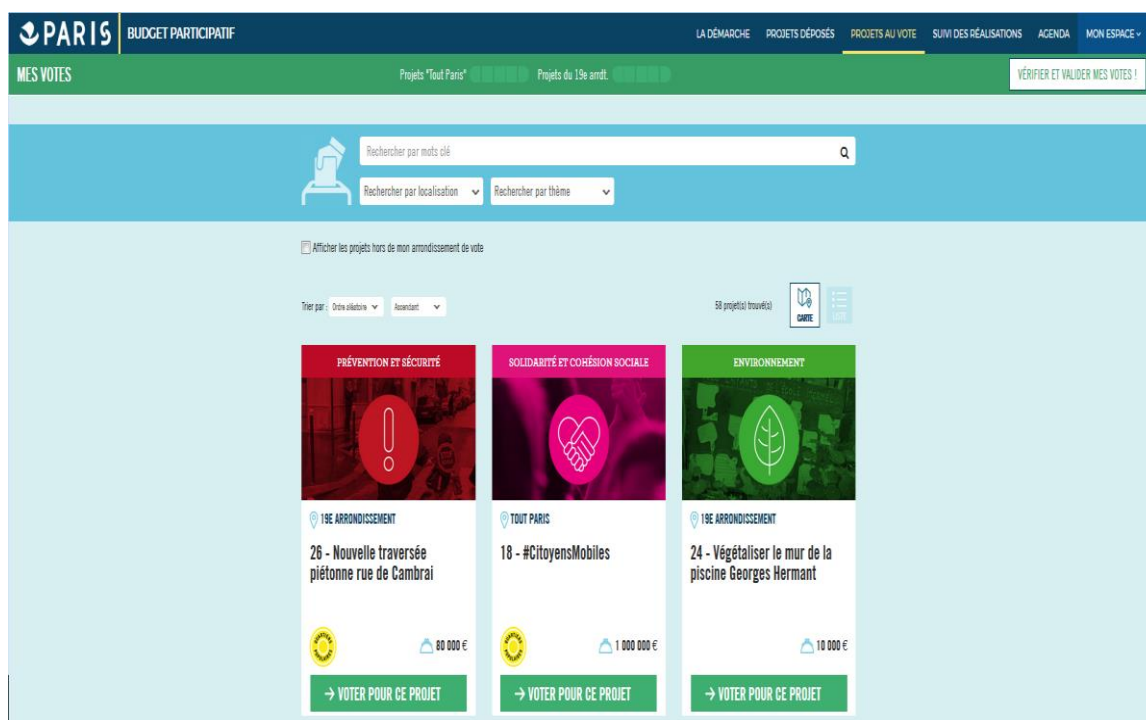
PARIS BUDGET PARTICIPATIF

LA DÉMARCHE PROJETS DÉPOSÉS PROJETS AU VOTE SUIVI DES RÉALISATIONS AGENDA MON ESPACE

MES VOTES

Projets "Tout Paris" Projets du 19e arrdt.

VÉRIFIER ET VALIDER MES VOTES !

Rechercher par mots clé

Rechercher par localisation Rechercher par thème

Afficher les projets hors de mon arrondissement de vote

Trier par : Ordre aléatoire Ascendant

58 projet(s) trouvé(s)

CARTE LISTE

PRÉVENTION ET SÉCURITÉ

19E ARRONDISSEMENT

26 - Nouvelle traversée piétonne rue de Cambrai

80 000 €

→ VOTER POUR CE PROJET

SOLIDARITÉ ET COHÉSION SOCIALE

TOUT PARIS

18 - #CitoyensMobiles

1 000 000 €

→ VOTER POUR CE PROJET

ENVIRONNEMENT

19E ARRONDISSEMENT

24 - Végétaliser le mur de la piscine Georges Hermant

10 000 €

→ VOTER POUR CE PROJET